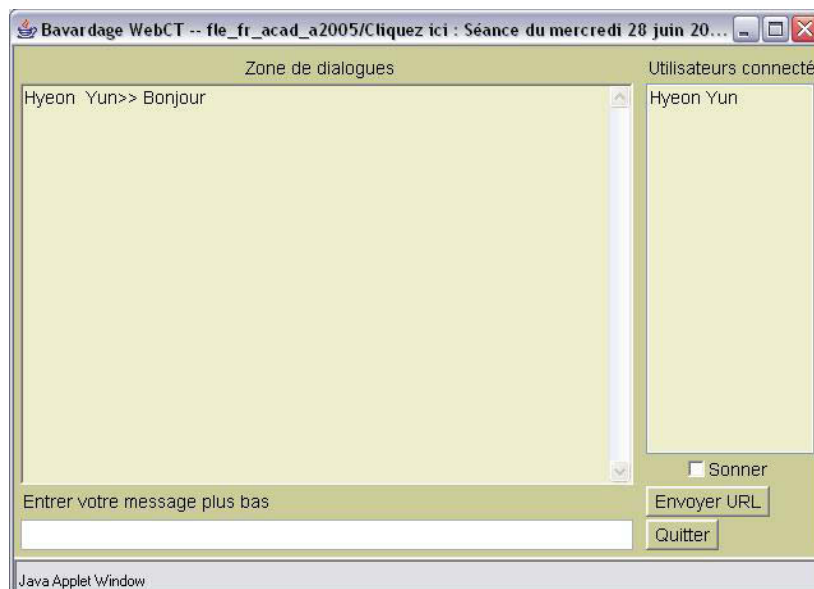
Bavardage WebCT -- fle_fr_acad_a2005/Cliquez ici : Séance du mercredi 28 juin 20...

Zone de dialogues

Utilisateurs connecté

Hyeon Yun>> Bonjour

Hyeon Yun

Sonner

Entrer votre message plus bas

Envoyer URL

Quitter

Java Applet Window